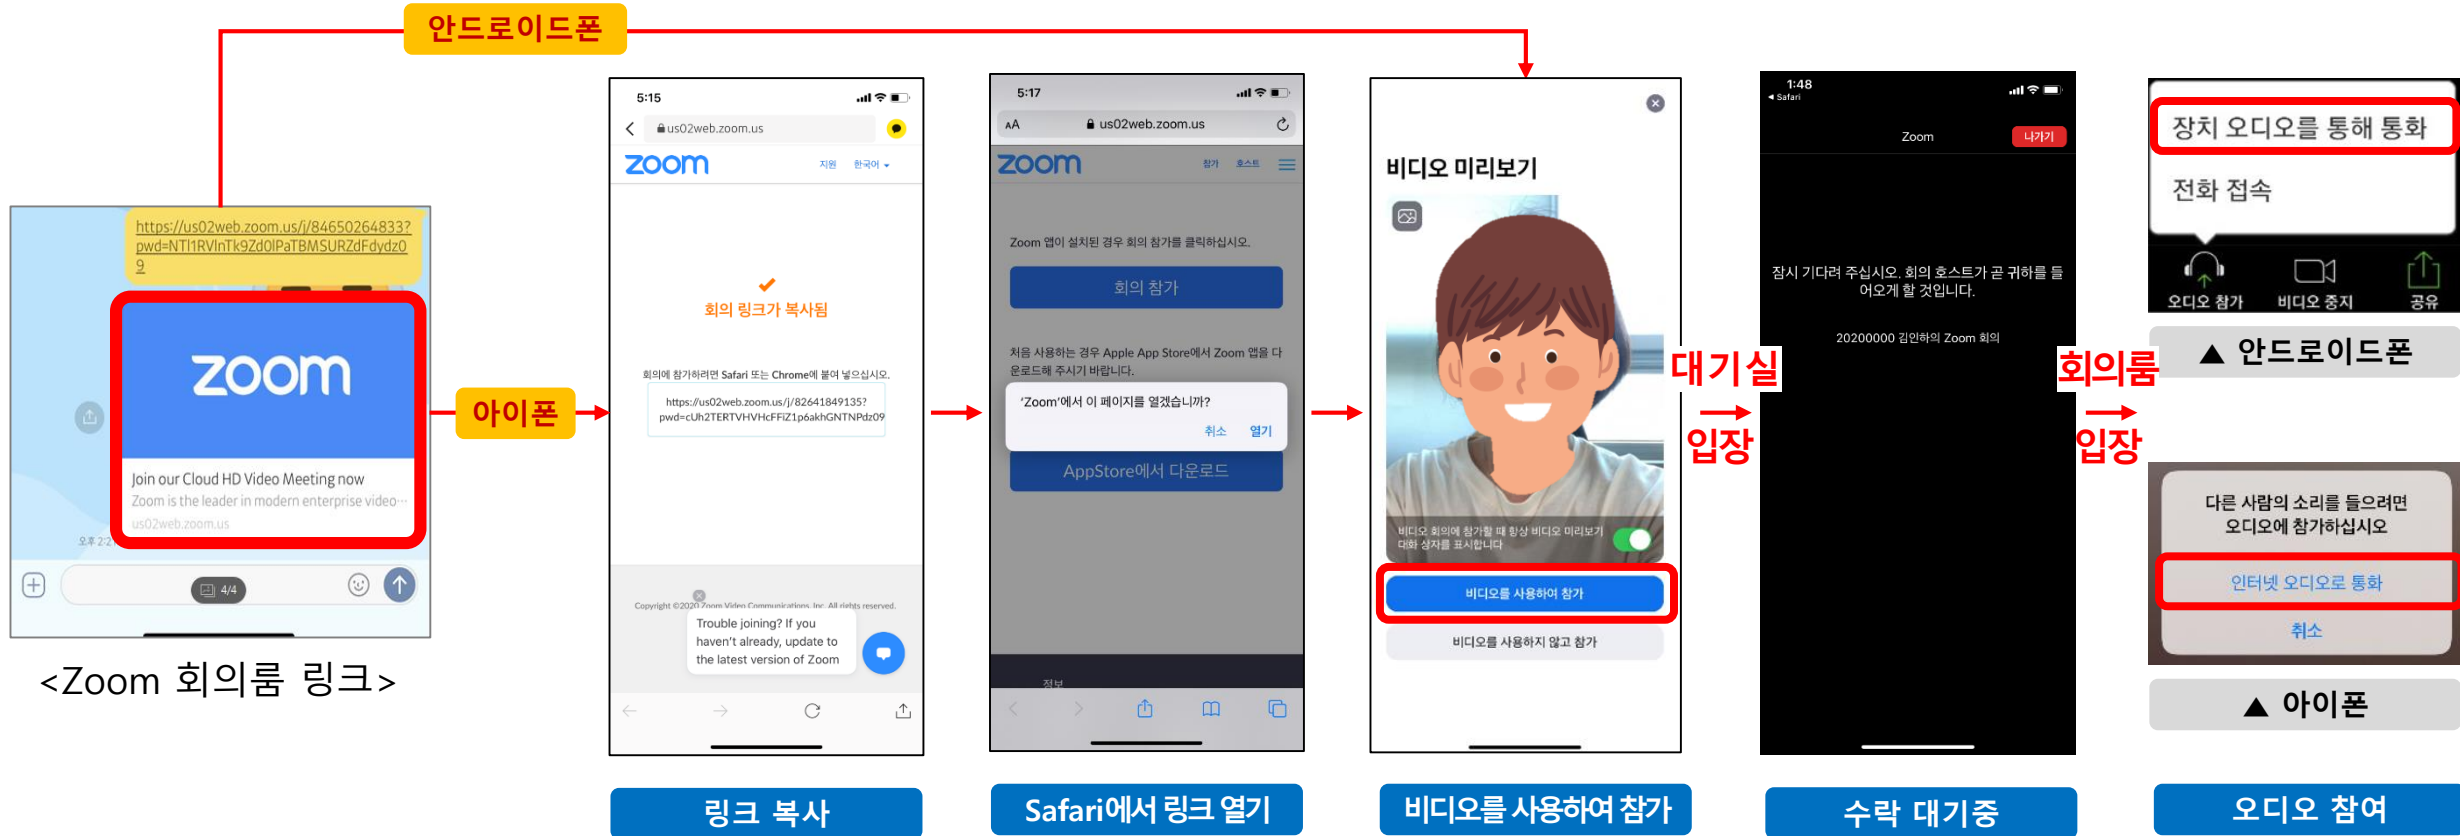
안드로이드폰

https://us02web.zoom.us/j/84650264833?pwd=NTI1RVlnTk9Zd0lPaTBMSURZdFdydz09

zoom

Join our Cloud HD Video Meeting now
Zoom is the leader in modern enterprise video...
us02web.zoom.us

오후 2:2

4/4

<Zoom 회의룸 링크>

아이폰

5:15
us02web.zoom.us
zoom 지원 한국어
회의 링크가 복사됨
회의에 참가하려면 Safari 또는 Chrome에 붙여 넣으십시오.
https://us02web.zoom.us/j/82641849135?pwd=cUh2TERTVHVHcFFiZ1p6akhGNTNPdz09
Copyright ©2020 Zoom Video Communications, Inc. All rights reserved.
Trouble joining? If you haven't already, update to the latest version of Zoom

링크 복사

5:17
AA us02web.zoom.us
zoom 참가 호스트
Zoom 앱이 설치된 경우 회의 참가를 클릭하십시오.
회의 참가
처음 사용하는 경우 Apple App Store에서 Zoom 앱을 다운로드해 주시기 바랍니다.
'Zoom'에서 이 페이지를 열겠습니까?
취소 열기
AppStore에서 다운로드
정보

Safari에서 링크 열기

비디오 미리보기
비디오 회의에 참가할 때 항상 비디오 미리보기 대화 상자를 표시합니다
비디오를 사용하여 참가
비디오를 사용하지 않고 참가

비디오를 사용하여 참가

대기실 입장

1:48
Safari
Zoom 나가기
잠시 기다려 주십시오. 회의 호스트가 곧 귀하를 들어오게 할 것입니다.
20200000 김인하의 Zoom 회의

수락 대기중

회의룸 입장

장치 오디오를 통해 통화
전화 접속
오디오 참가 비디오 중지 공유
▲ 안드로이드폰

다른 사람의 소리를 들으려면 오디오에 참가하십시오
인터넷 오디오로 통화
취소
▲ 아이폰

오디오 참여